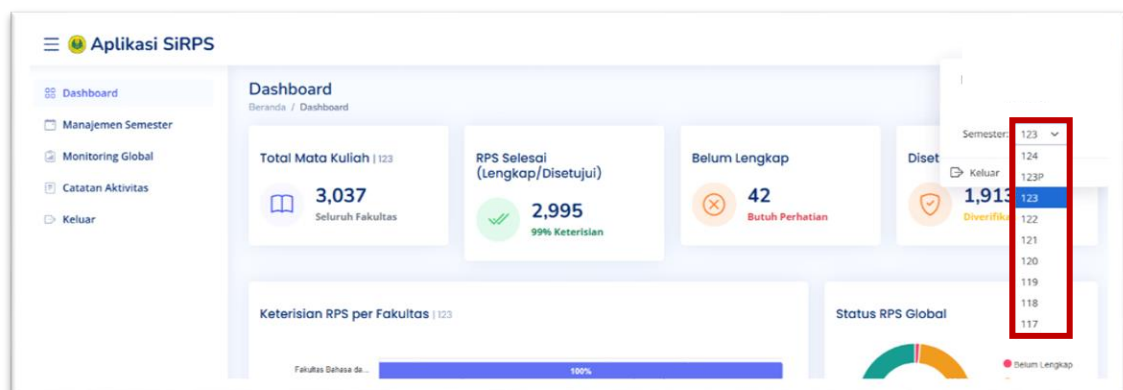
Aplikasi SiRPS

Dashboard
Manajemen Semester
Monitoring Global
Catatan Aktivitas
Keluar

Dashboard
Beranda / Dashboard

Total Mata Kuliah | 123
3,037
Seluruh Fakultas

RPS Selesai (Lengkap/Disetujui)
2,995
99% Keterisian

Belum Lengkap
42
Butuh Perhatian

Diset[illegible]
1,913
Diverifika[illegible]

Semester: 123
124
123P
123
122
121
120
119
118
117

Keluar

Keterisian RPS per Fakultas | 123
Fakultas Bahasa da...
100%

Status RPS Global
Belum Lengkap